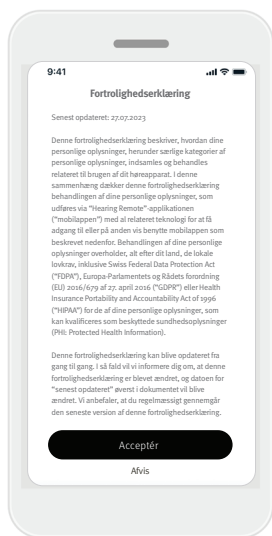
9:41

Fortrolighedserklæring

Senest opdateret: 27.07.2023

Denne fortrolighedserklæring beskriver, hvordan dine personlige oplysninger, herunder særlige kategorier af personlige oplysninger, indsamles og behandles relateret til brugen af dit høreapparat. I denne sammenhæng dækker denne fortrolighedserklæring behandlingen af dine personlige oplysninger, som udføres via "Hearing Remote"-applikationen ("mobilappen") med al relateret teknologi for at få adgang til eller på anden vis benytte mobilappen som beskrevet nedenfor. Behandlingen af dine personlige oplysninger overholder, alt efter dit land, de lokale lovkrav, inklusive Swiss Federal Data Protection Act ("FDPA"), Europa-Parlamentets og Rådets forordning (EU) 2016/679 af 27. april 2016 ("GDPR") eller Health Insurance Portability and Accountability Act of 1996 ("HIPAA") for de af dine personlige oplysninger, som kan kvalificeres som beskyttede sundhedsoplysninger (PHI: Protected Health Information).

Denne fortrolighedserklæring kan blive opdateret fra gang til gang. I så fald vil vi informere dig om, at denne fortrolighedserklæring er blevet ændret, og datoen for "senest opdateret" øverst i dokumentet vil blive ændret. Vi anbefaler, at du regelmæssigt gennemgår den seneste version af denne fortrolighedserklæring.

Acceptér

Afvis